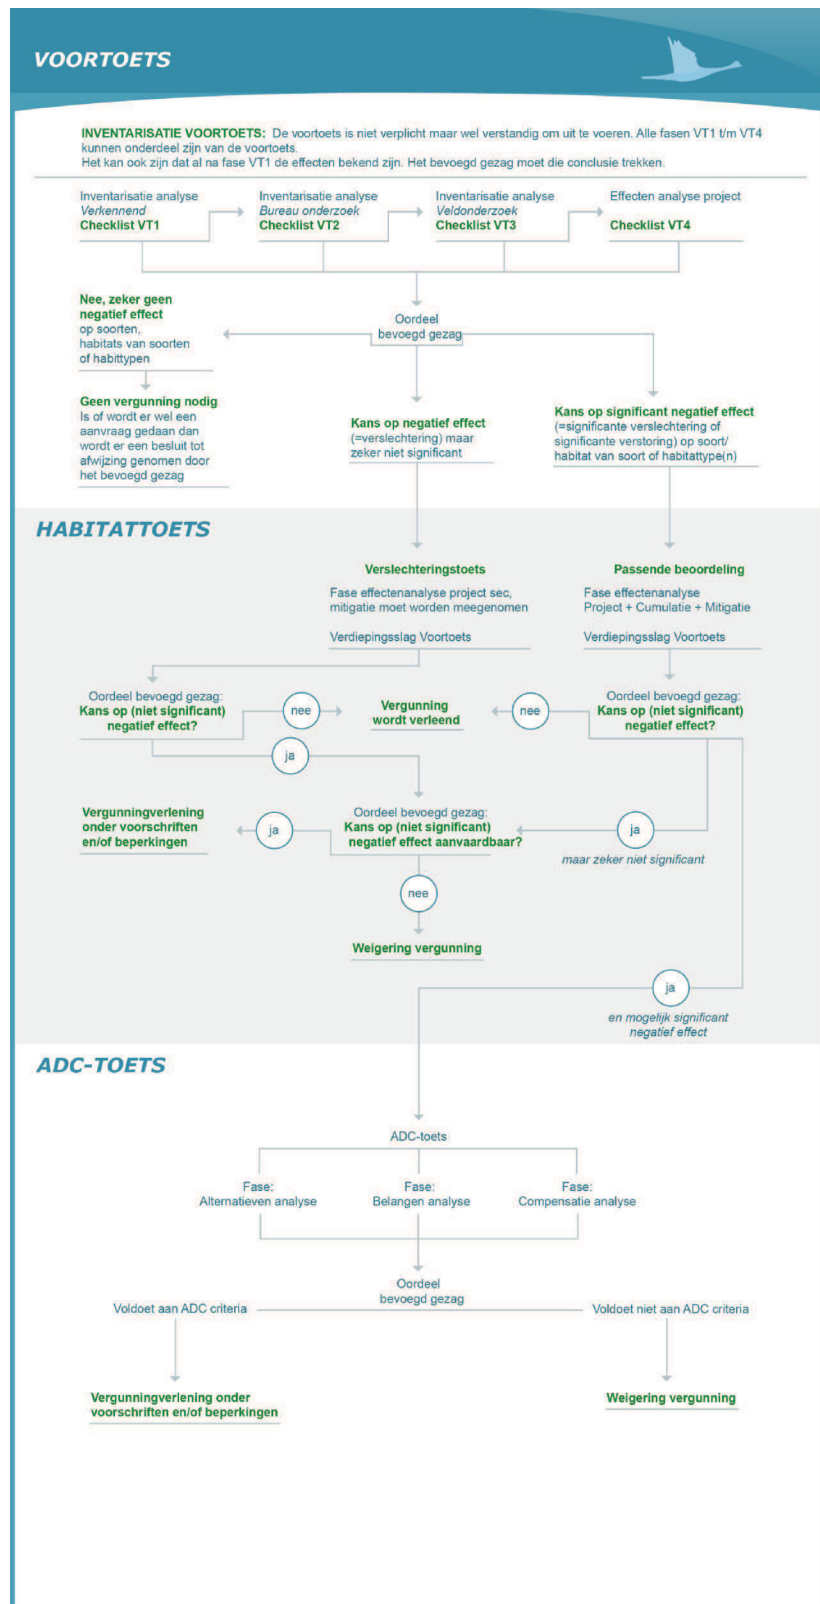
VOORTOETS

INVENTARISATIE VOORTOETS: De voortoets is niet verplicht maar wel verstandig om uit te voeren. Alle fasen VT1 t/m VT4 kunnen onderdeel zijn van de voortoets.
Het kan ook zijn dat al na fase VT1 de effecten bekend zijn. Het bevoegd gezag moet die conclusie trekken.

Inventarisatie analyse
Verkennend
Checklist VT1

Inventarisatie analyse
Bureau onderzoek
Checklist VT2

Inventarisatie analyse
Veldonderzoek
Checklist VT3

Effecten analyse project
Checklist VT4

Oordeel bevoegd gezag

Nee, zeker geen negatief effect op soorten, habitats van soorten of habittypen

Geen vergunning nodig
Is of wordt er wel een aanvraag gedaan dan wordt er een besluit tot afwijzing genomen door het bevoegd gezag

Kans op negatief effect (=verslechtering) maar zeker niet significant

Kans op significant negatief effect (=significante verslechtering of significante verstoring) op soort/ habitat van soort of habitattype(n)

HABITATTOETS

Verslechteringstoets
Fase effectenanalyse project sec, mitigatie moet worden meegenomen
Verdiepingsslag Voortoets

Passende beoordeling
Fase effectenanalyse
Project + Cumulatie + Mitigatie
Verdiepingsslag Voortoets

Oordeel bevoegd gezag:
Kans op (niet significant) negatief effect?

nee

Vergunning wordt verleend

nee

Oordeel bevoegd gezag:
Kans op (niet significant) negatief effect?

ja

Vergunningverlening onder voorschriften en/of beperkingen

ja

Oordeel bevoegd gezag:
Kans op (niet significant) negatief effect aanvaardbaar?

ja
maar zeker niet significant

nee

Weigering vergunning

ja
en mogelijk significant negatief effect

ADC-TOETS

ADC-toets

Fase:
Alternatieven analyse

Fase:
Belangen analyse

Fase:
Compensatie analyse

Oordeel bevoegd gezag

Voldoet aan ADC criteria

Voldoet niet aan ADC criteria

Vergunningverlening onder voorschriften en/of beperkingen

Weigering vergunning